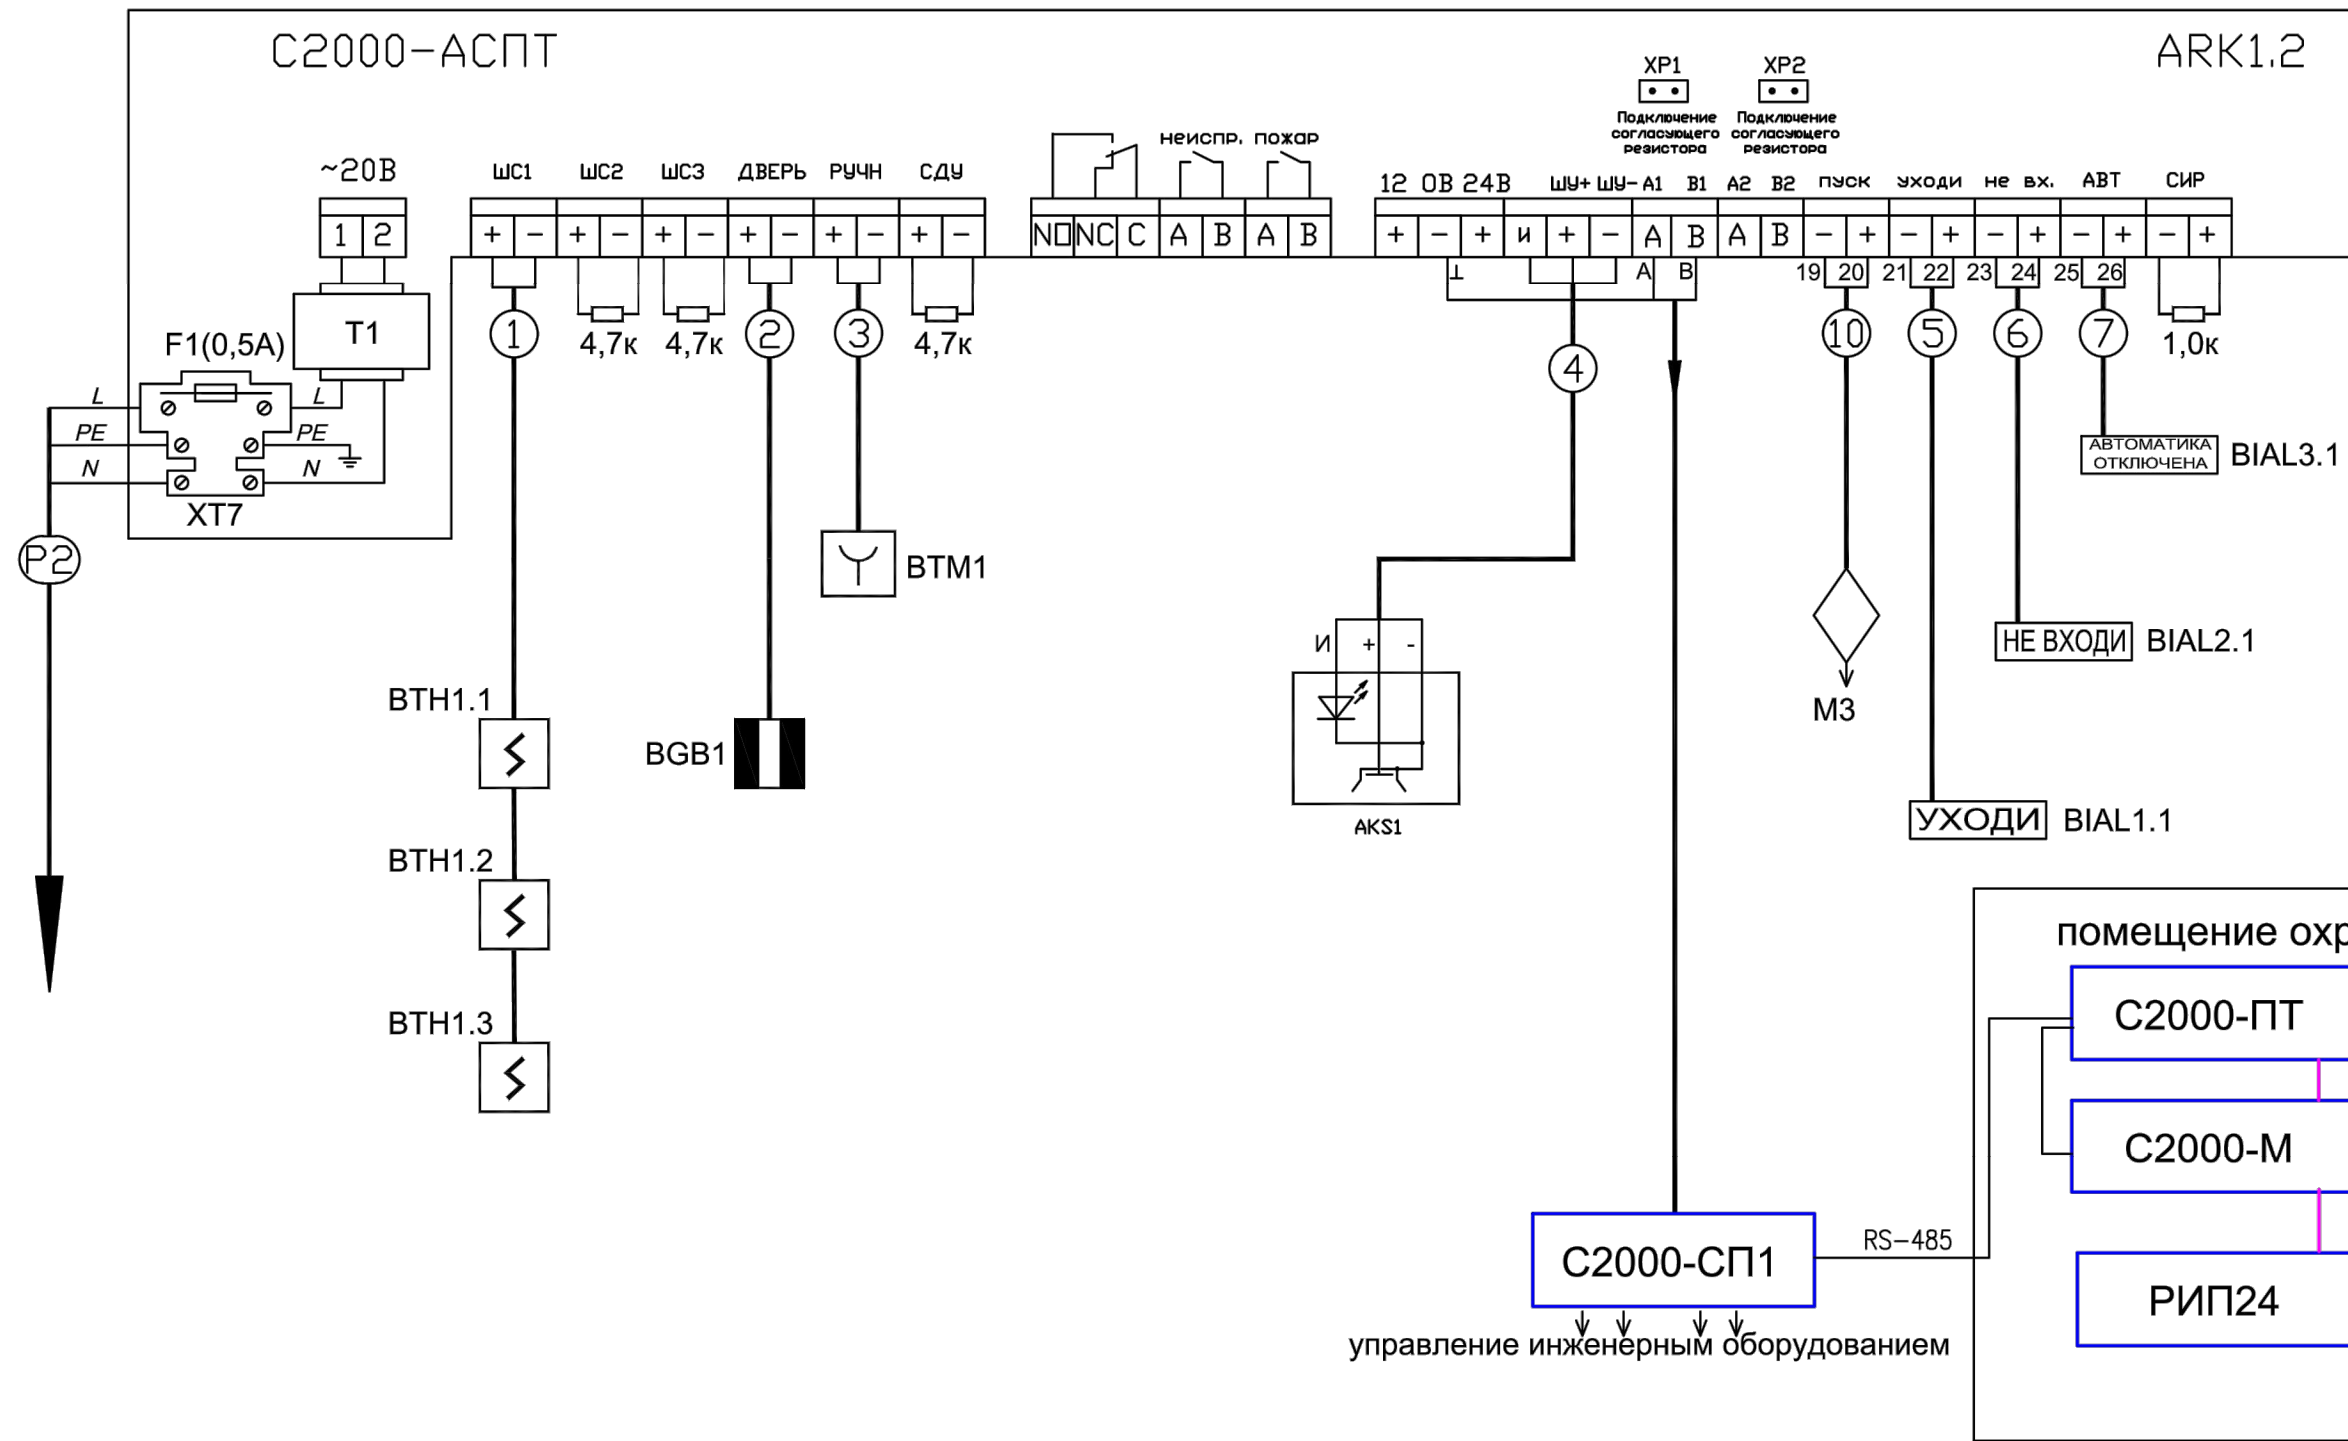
С2000-АСПТ

ARK1.2

XP1
Подключение согласующего резистора

XP2
Подключение согласующего резистора

~20В

1 2

ШС1 ШС2 ШС3 ДВЕРЬ РУЧН СДУ

+ − + − + − + − + − + −

неиспр. пожар

NO NC C A B A B

12 0В 24В ШУ+ ШУ- А1 В1 А2 В2 пуск уходи не вх. АВТ СИР

+ − + И + − A B A B − + − + − + − + − +

⊥ A B

19 20 21 22 23 24 25 26

F1(0,5A)

T1

L PE N L PE N

XT7

P2

1 4,7к 4,7к 2 3 4,7к

4

10 5 6 7 1,0к

АВТОМАТИКА ОТКЛЮЧЕНА BIAL3.1

BTM1

И + -

M3

НЕ ВХОДИ BIAL2.1

BTH1.1

BGB1

AKS1

УХОДИ BIAL1.1

BTH1.2

BTH1.3

помещение охр

С2000-ПТ

С2000-М

RS−485

С2000-СП1

РИП24

управление инженерным оборудованием